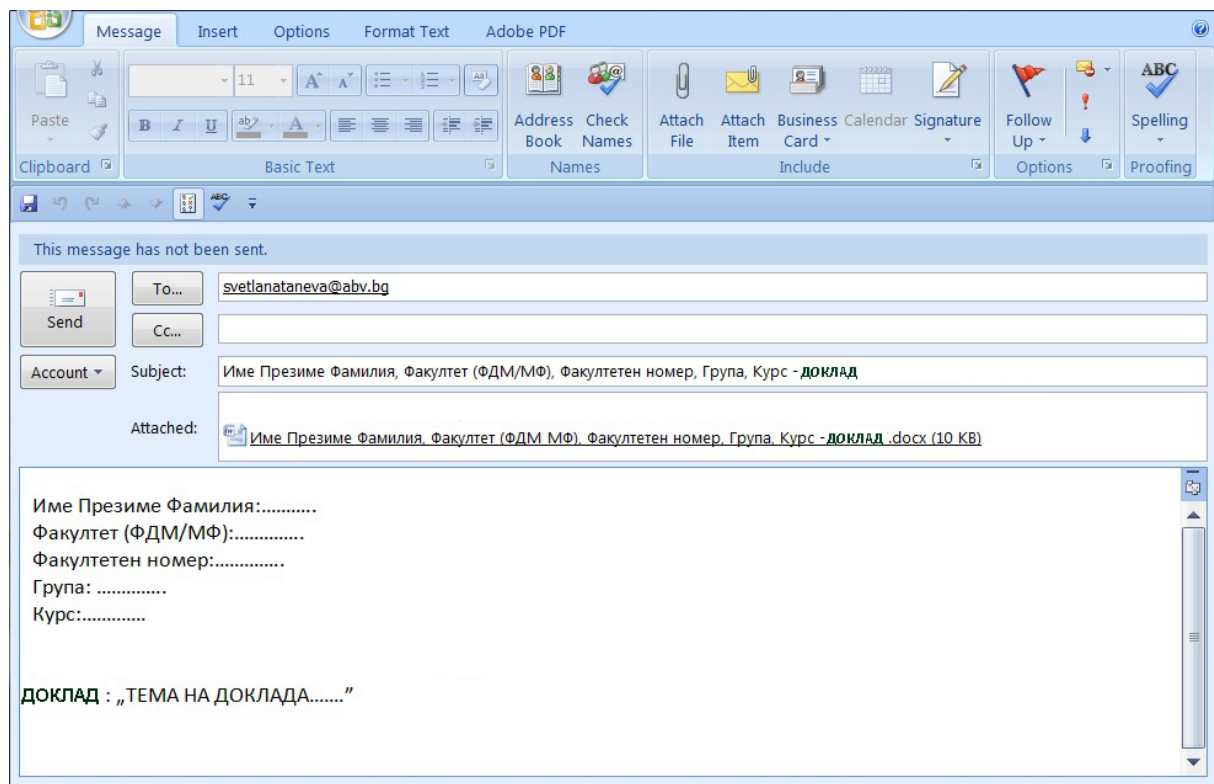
Message Insert Options Format Text Adobe PDF

Paste
Clipboard

11
Basic Text

Address Book
Check Names
Names

Attach File
Attach Item
Business Card
Calendar
Signature
Include

Follow Up
Options

Spelling
Proofing

This message has not been sent.

Send
To...
svetlanataneva@abv.bg
Cc...
Account
Subject:
Име Презиме Фамилия, Факултет (ФДМ/МФ), Факултетен номер, Група, Курс - доклад
Attached:
Име Презиме Фамилия, Факултет (ФДМ МФ), Факултетен номер, Група, Курс - доклад .docx (10 KB)

Име Презиме Фамилия:..........
Факултет (ФДМ/МФ):.............
Факултетен номер:.............
Група: .............
Курс:............

ДОКЛАД : „ТЕМА НА ДОКЛАДА......"